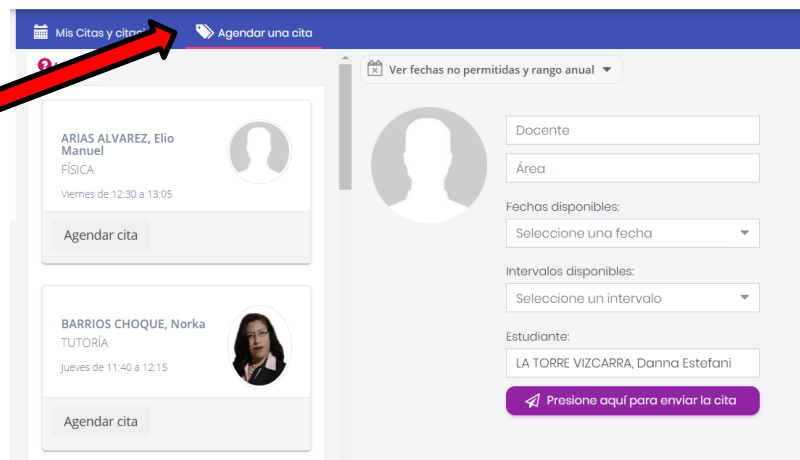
Mis Citas y cita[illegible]

Agendar una cita

Ver fechas no permitidas y rango anual

ARIAS ALVAREZ, Elio Manuel
FÍSICA
Viernes de 12:30 a 13:05

Agendar cita

BARRIOS CHOQUE, Norka
TUTORÍA
Jueves de 11:40 a 12:15

Agendar cita

Docente

Área

Fechas disponibles:

Seleccione una fecha

Intervalos disponibles:

Seleccione un intervalo

Estudiante:

LA TORRE VIZCARRA, Danna Estefani

Presione aquí para enviar la cita